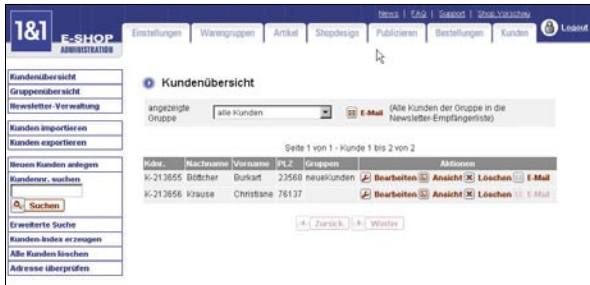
News | FAQ | Support | Shop-Vorschau

1&1 E-SHOP ADMINISTRATION

Einstellungen | Warengruppen | Artikel | Shopdesign | Publizieren | Bestellungen | Kunden | Logout

Kundenübersicht
Gruppenübersicht
Newsletter-Verwaltung

Kunden importieren
Kunden exportieren

Neuen Kunden anlegen
Kundennr. suchen
Suchen

Erweiterte Suche
Kunden-Index erzeugen
Alle Kunden löschen
Adresse überprüfen

Kundenübersicht

angezeigte Gruppe: alle Kunden
E-Mail (Alle Kunden der Gruppe in die Newsletter-Empfängerliste)

Seite 1 von 1 - Kunde 1 bis 2 von 2

| Kdnr. | Nachname | Vorname | PLZ | Gruppen | Aktionen |
|---|---|---|---|---|---|
| K-213655 | Böttcher | Burkart | 23568 | neueKunden | Bearbeiten Ansicht Löschen E-Mail |
| K-213656 | Krause | Christiane | 76137 | | Bearbeiten Ansicht Löschen E-Mail |

Zurück | Weiter